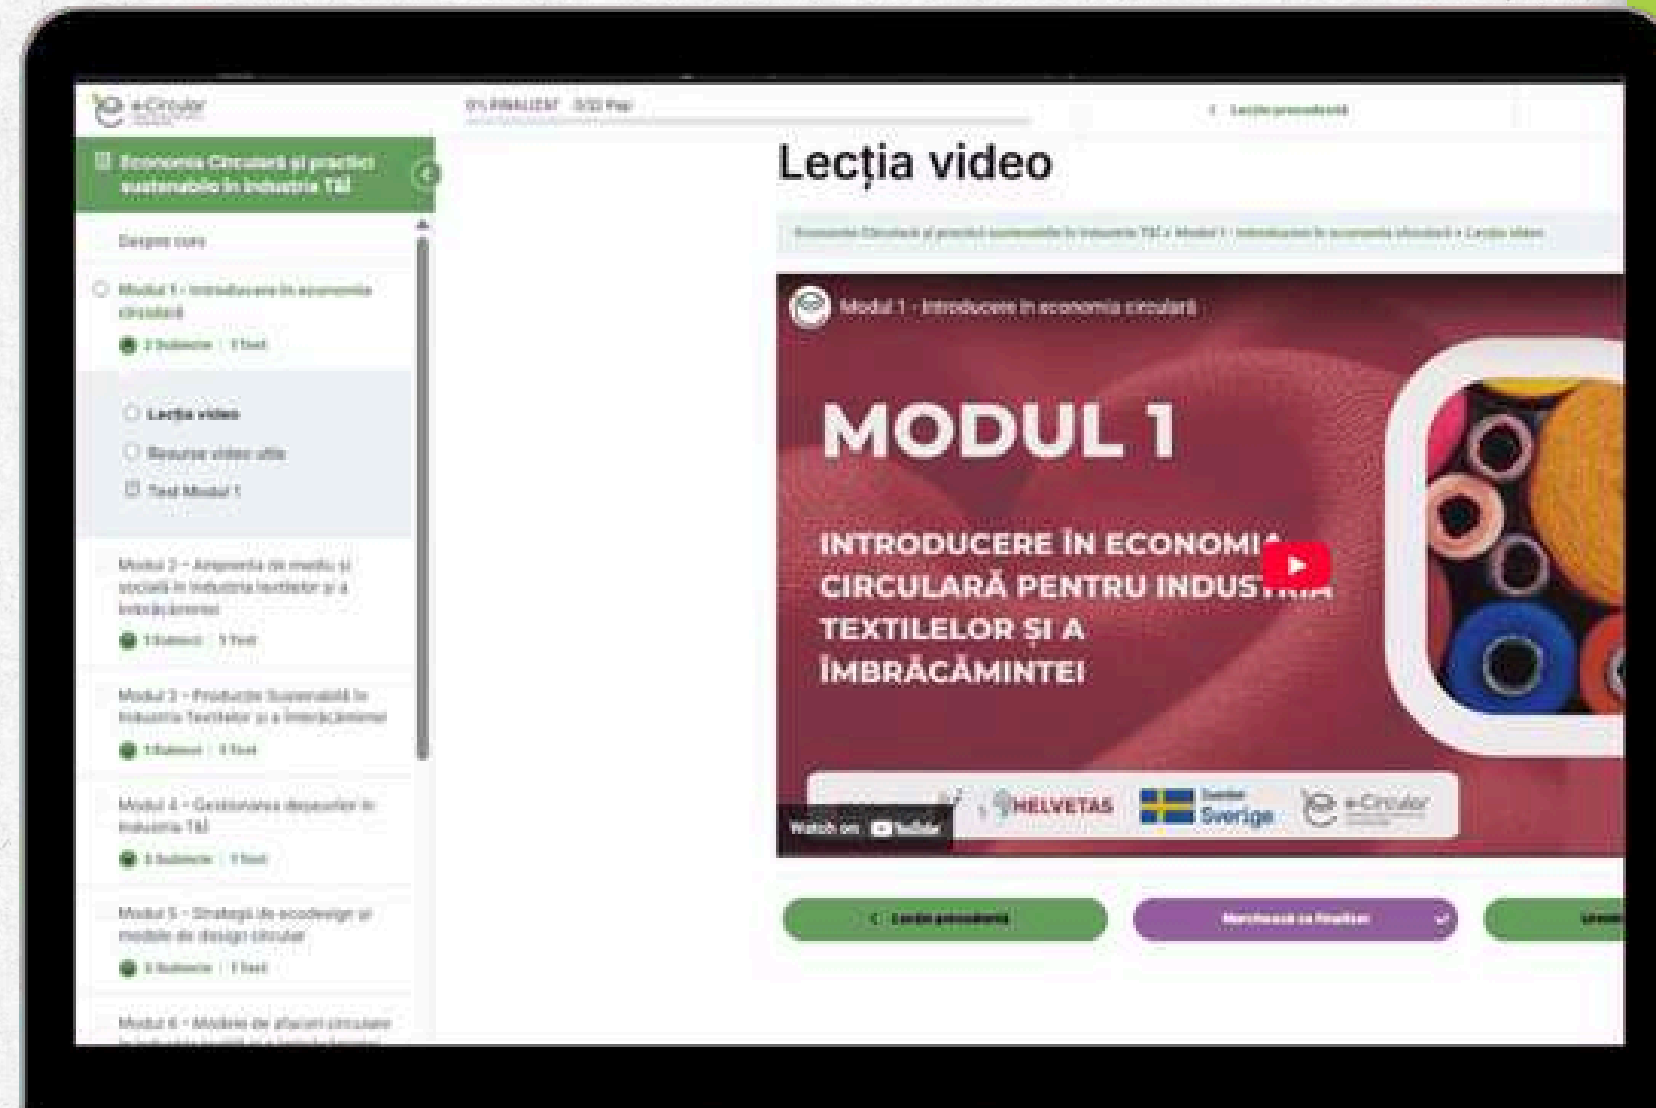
e-Circular

0% FINALIZAT 0/32 Pași

< Lecția precedentă

Economia Circulară și practici sustenabile în industria T&I

Despre curs

Modul 1 - Introducere în economia circulară

2 Subiecte | 1 Test

Lecția video

Resurse video utile

Test Modul 1

Modul 2 - Amprenta de mediu și socială în industria textilelor și a îmbrăcămintei

1 Subiect | 1 Test

Modul 3 - Producție Sustenabilă în Industria Textilelor și a Îmbrăcămintei

1 Subiect | 1 Test

Modul 4 - Gestionarea deșeurilor în industria T&I

1 Subiect | 1 Test

Modul 5 - Strategii de ecodesign și modele de design circular

1 Subiect | 1 Test

Modul 6 - Modele de afaceri circulare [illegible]

Lecția video

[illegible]

Modul 1 - Introducere în economia circulară

MODUL 1

INTRODUCERE ÎN ECONOMIA CIRCULARĂ PENTRU INDUSTRIA TEXTILELOR ȘI A ÎMBRĂCĂMINTEI

Watch on YouTube

HELVETAS

Sverige

e-Circular

< Lecția precedentă

Marchează ca finalizat

Lecția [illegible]